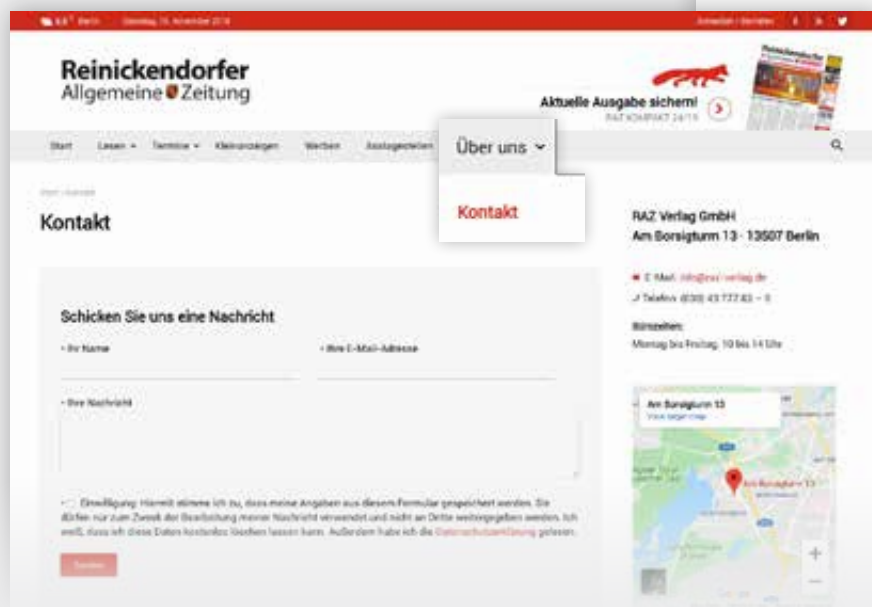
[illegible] Berlin Dienstag, 13. November 2018 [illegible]

Reinickendorfer Allgemeine Zeitung

Aktuelle Ausgabe sichern!
RAZ KOMPAKT 24/18

Start Lesen Termine Kleinanzeigen Werben Auslagestellen Über uns

Kontakt

Start / Kontakt

Kontakt

RAZ Verlag GmbH
Am Borsigturm 13 · 13507 Berlin

E-Mail: info@raz-verlag.de
Telefon: (030) 43 777 82 – 0

Bürozeiten:
Montag bis Freitag, 10 bis 14 Uhr

Schicken Sie uns eine Nachricht

• Ihr Name

• Ihre E-Mail-Adresse

• Ihre Nachricht

Einwilligung: Hiermit stimme ich zu, dass meine Angaben aus diesem Formular gespeichert werden. Sie dürfen nur zum Zweck der Bearbeitung meiner Nachricht verwendet und nicht an Dritte weitergegeben werden. Ich weiß, dass ich diese Daten kostenlos löschen lassen kann. Außerdem habe ich die Datenschutzerklärung gelesen.

Senden

Am Borsigturm 13
View larger map

Am Borsigturm 13